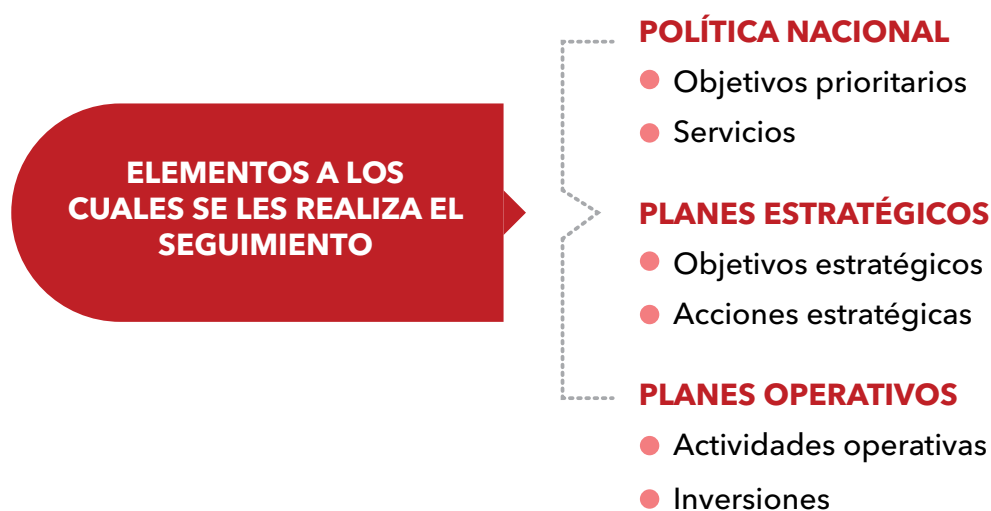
ELEMENTOS A LOS CUALES SE LES REALIZA EL SEGUIMIENTO

POLÍTICA NACIONAL
- Objetivos prioritarios
- Servicios

PLANES ESTRATÉGICOS
- Objetivos estratégicos
- Acciones estratégicas

PLANES OPERATIVOS
- Actividades operativas
- Inversiones